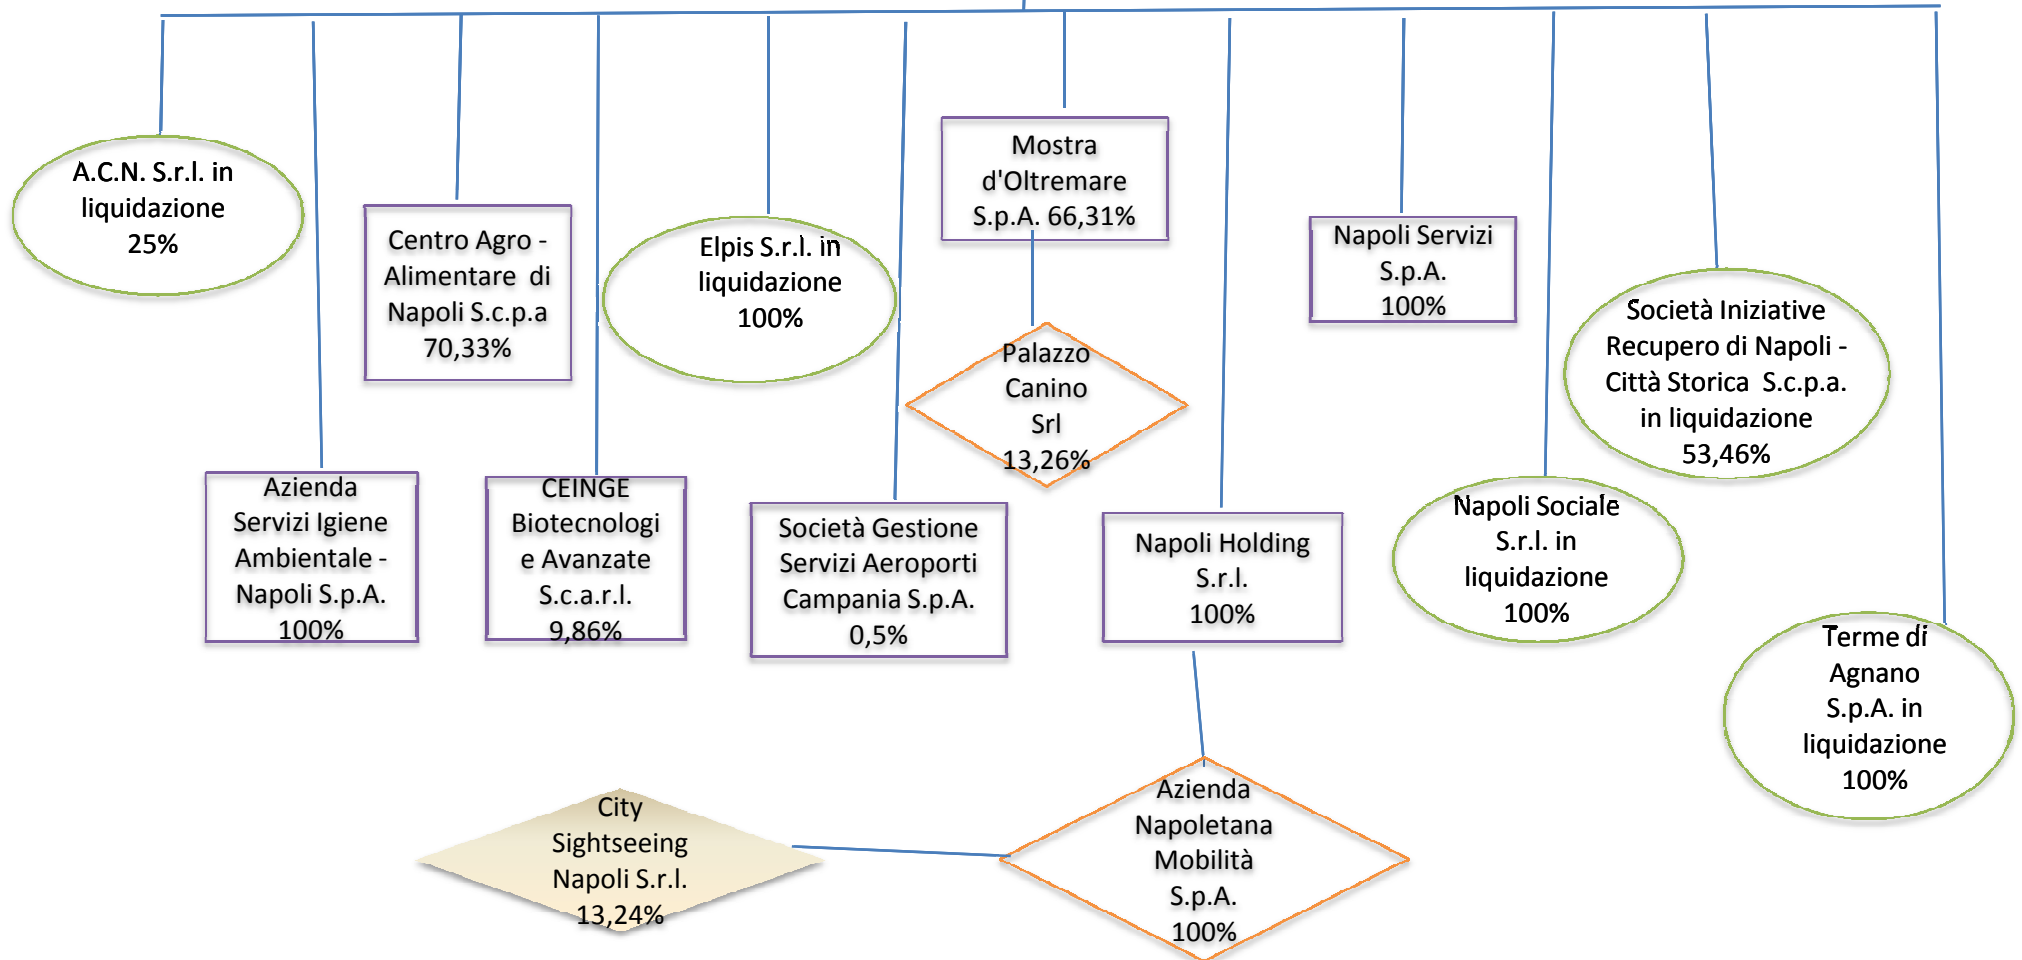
A.C.N. S.r.l. in liquidazione 25%

Centro Agro - Alimentare di Napoli S.c.p.a 70,33%

Elpis S.r.l. in liquidazione 100%

Mostra d'Oltremare S.p.A. 66,31%

Napoli Servizi S.p.A. 100%

Società Iniziative Recupero di Napoli - Città Storica S.c.p.a. in liquidazione 53,46%

Palazzo Canino Srl 13,26%

Azienda Servizi Igiene Ambientale - Napoli S.p.A. 100%

CEINGE Biotecnologie Avanzate S.c.a.r.l. 9,86%

Società Gestione Servizi Aeroporti Campania S.p.A. 0,5%

Napoli Holding S.r.l. 100%

Napoli Sociale S.r.l. in liquidazione 100%

Terme di Agnano S.p.A. in liquidazione 100%

City Sightseeing Napoli S.r.l. 13,24%

Azienda Napoletana Mobilità S.p.A. 100%